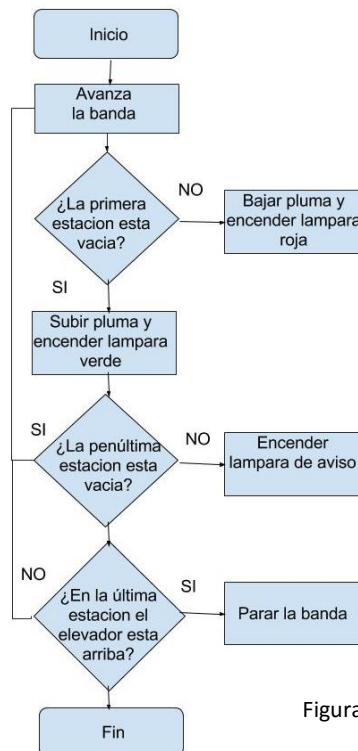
Inicio

Avanza la banda

¿La primera estacion esta vacia?

NO

Bajar pluma y encender lampara roja

SI

Subir pluma y encender lampara verde

SI

¿La penúltima estacion esta vacia?

NO

Encender lampara de aviso

NO

¿En la última estacion el elevador esta arriba?

SI

Parar la banda

Fin

Figura